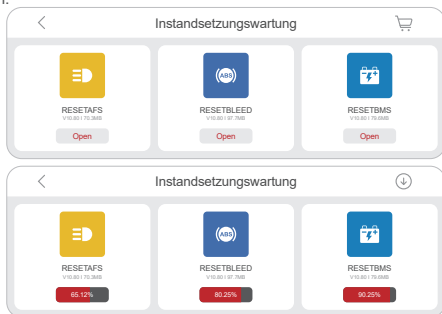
Instandsetzungswartung

RESETAFS
V10.80 | 70.3MB
Open

ABS
RESETBLEED
V10.80 | 97.7MB
Open

RESETBMS
V10.80 | 79.6MB
Open

Instandsetzungswartung

RESETAFS
V10.80 | 70.3MB
65.12%

ABS
RESETBLEED
V10.80 | 97.7MB
80.25%

RESETBMS
V10.80 | 79.6MB
90.25%